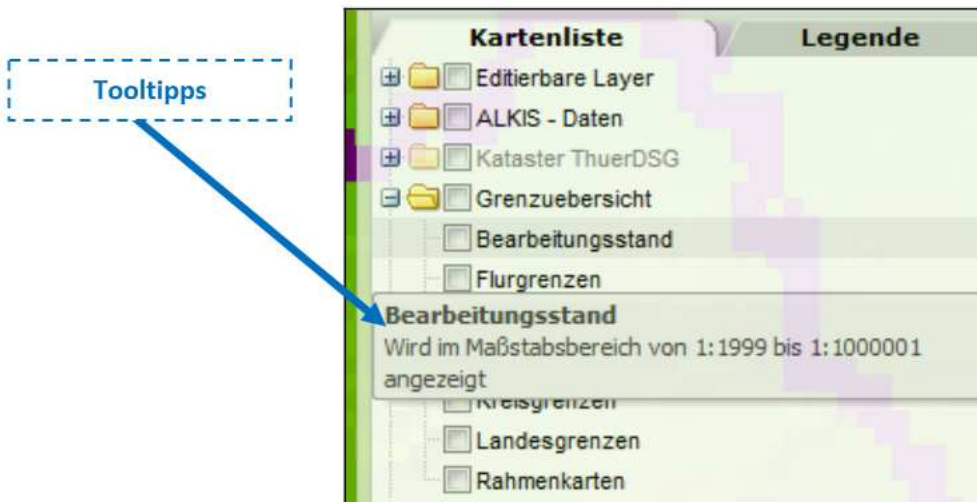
Tooltipps

Kartenliste

Legende

Editierbare Layer

ALKIS - Daten

Kataster ThuerDSG

Grenzuebersicht

Bearbeitungsstand

Flurgrenzen

Bearbeitungsstand

Wird im Maßstabsbereich von 1:1999 bis 1:1000001 angezeigt

Kreisgrenzen

Landesgrenzen

Rahmenkarten